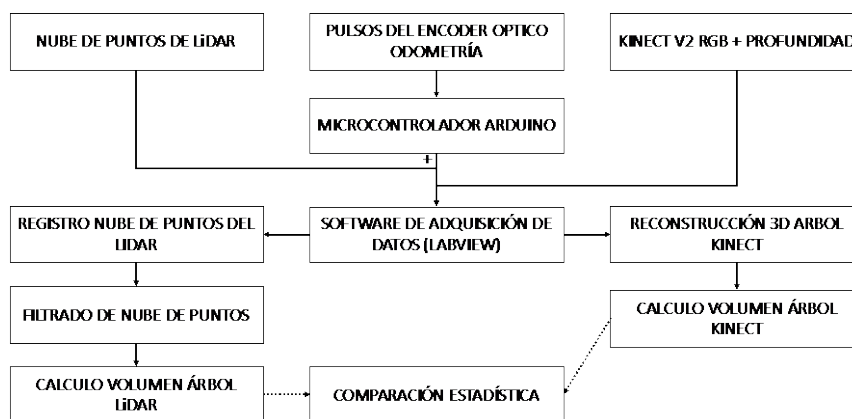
NUBE DE PUNTOS DE LiDAR

PULSOS DEL ENCODER OPTICO ODOMETRÍA

KINECT V2 RGB + PROFUNDIDAD

MICROCONTROLADOR ARDUINO

+

REGISTRO NUBE DE PUNTOS DEL LIDAR

SOFTWARE DE ADQUISICIÓN DE DATOS (LABVIEW)

RECONSTRUCCIÓN 3D ARBOL KINECT

FILTRADO DE NUBE DE PUNTOS

CALCULO VOLUMEN ÁRBOL KINECT

CALCULO VOLUMEN ÁRBOL LiDAR

COMPARACIÓN ESTADÍSTICA